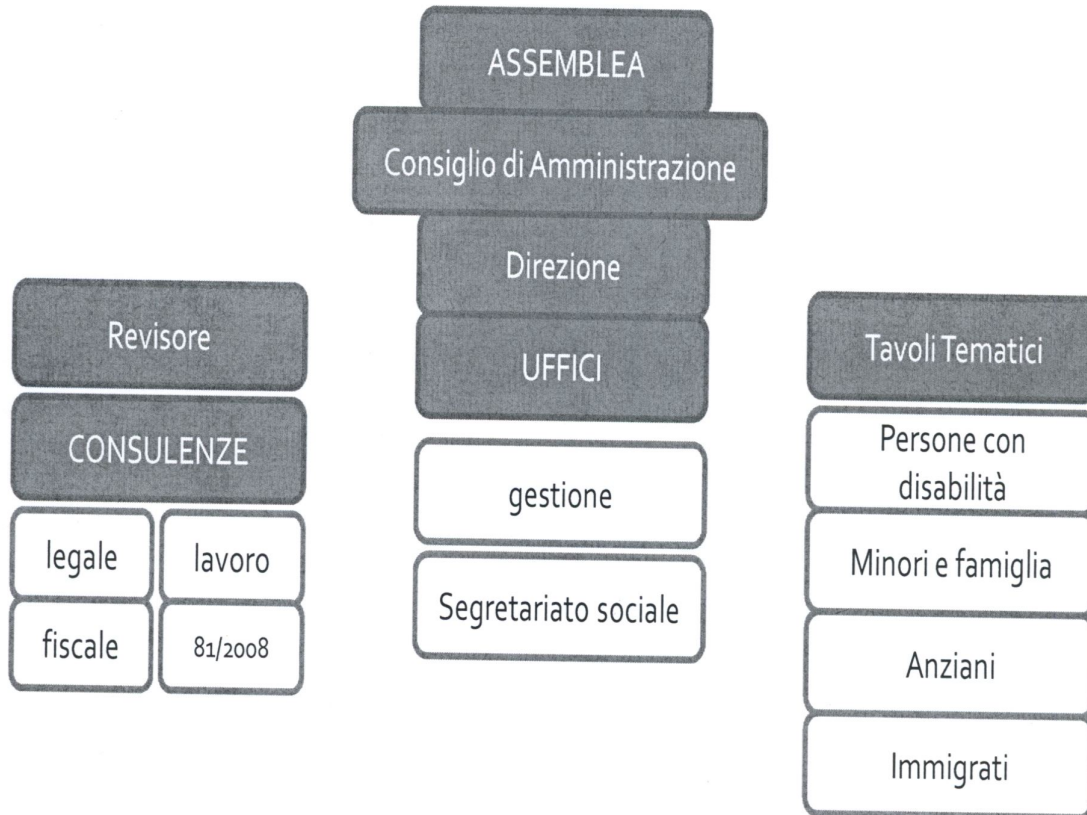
ASSEMBLEA

Consiglio di Amministrazione

Direzione

UFFICI

gestione

Segretariato sociale

Revisore

CONSULENZE

legale

lavoro

fiscale

81/2008

Tavoli Tematici

Persone con disabilità

Minori e famiglia

Anziani

Immigrati